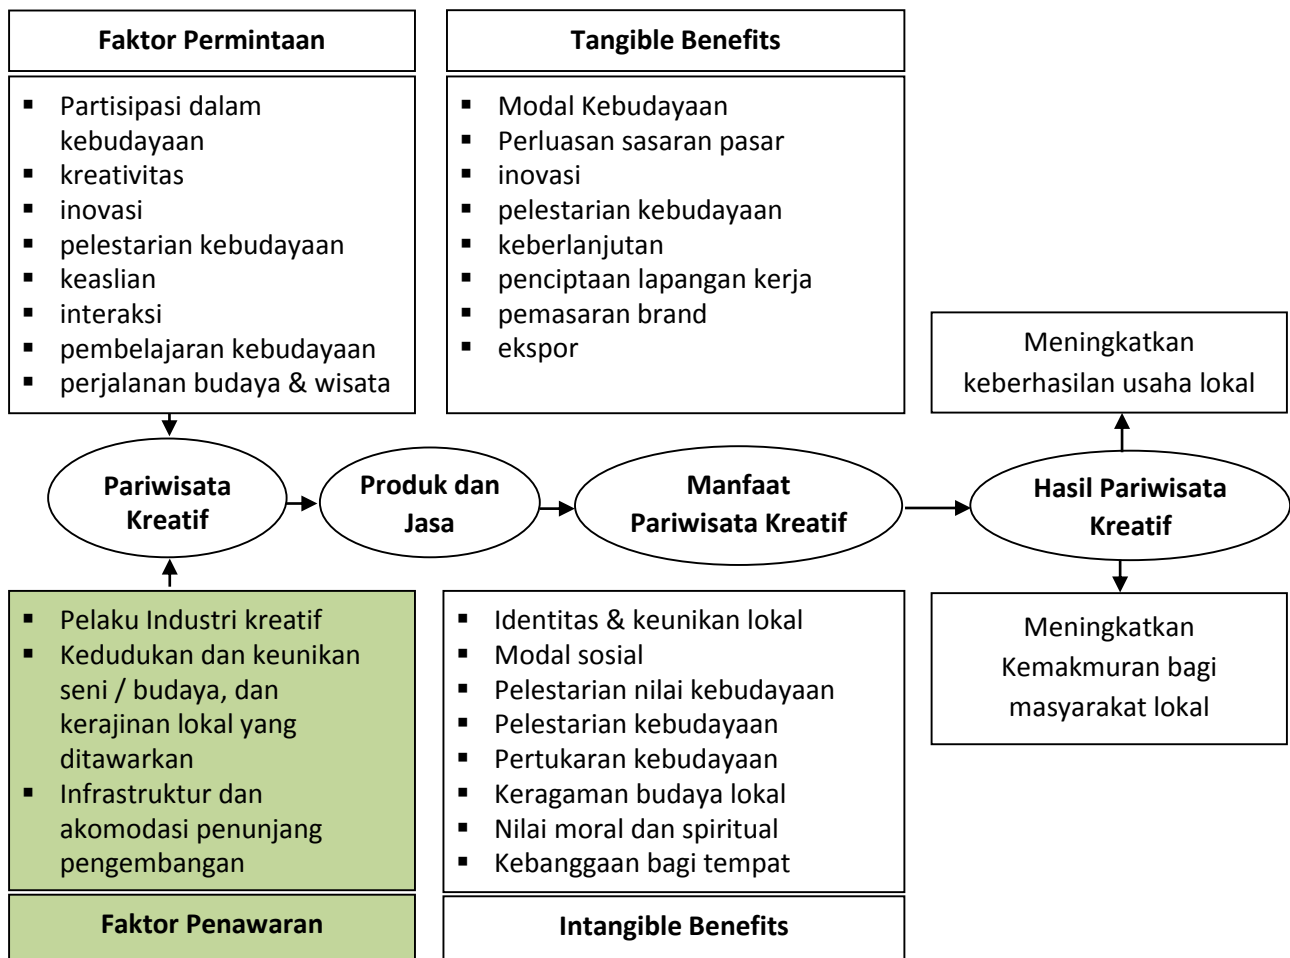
**Faktor Permintaan**

- Partisipasi dalam kebudayaan
- kreativitas
- inovasi
- pelestarian kebudayaan
- keaslian
- interaksi
- pembelajaran kebudayaan
- perjalanan budaya & wisata

**Tangible Benefits**

- Modal Kebudayaan
- Perluasan sasaran pasar
- inovasi
- pelestarian kebudayaan
- keberlanjutan
- penciptaan lapangan kerja
- pemasaran brand
- ekspor

Meningkatkan keberhasilan usaha lokal

**Pariwisata Kreatif**

**Produk dan Jasa**

**Manfaat Pariwisata Kreatif**

**Hasil Pariwisata Kreatif**

- Pelaku Industri kreatif
- Kedudukan dan keunikan seni / budaya, dan kerajinan lokal yang ditawarkan
- Infrastruktur dan akomodasi penunjang pengembangan

**Faktor Penawaran**

- Identitas & keunikan lokal
- Modal sosial
- Pelestarian nilai kebudayaan
- Pelestarian kebudayaan
- Pertukaran kebudayaan
- Keragaman budaya lokal
- Nilai moral dan spiritual
- Kebanggaan bagi tempat

**Intangible Benefits**

Meningkatkan Kemakmuran bagi masyarakat lokal